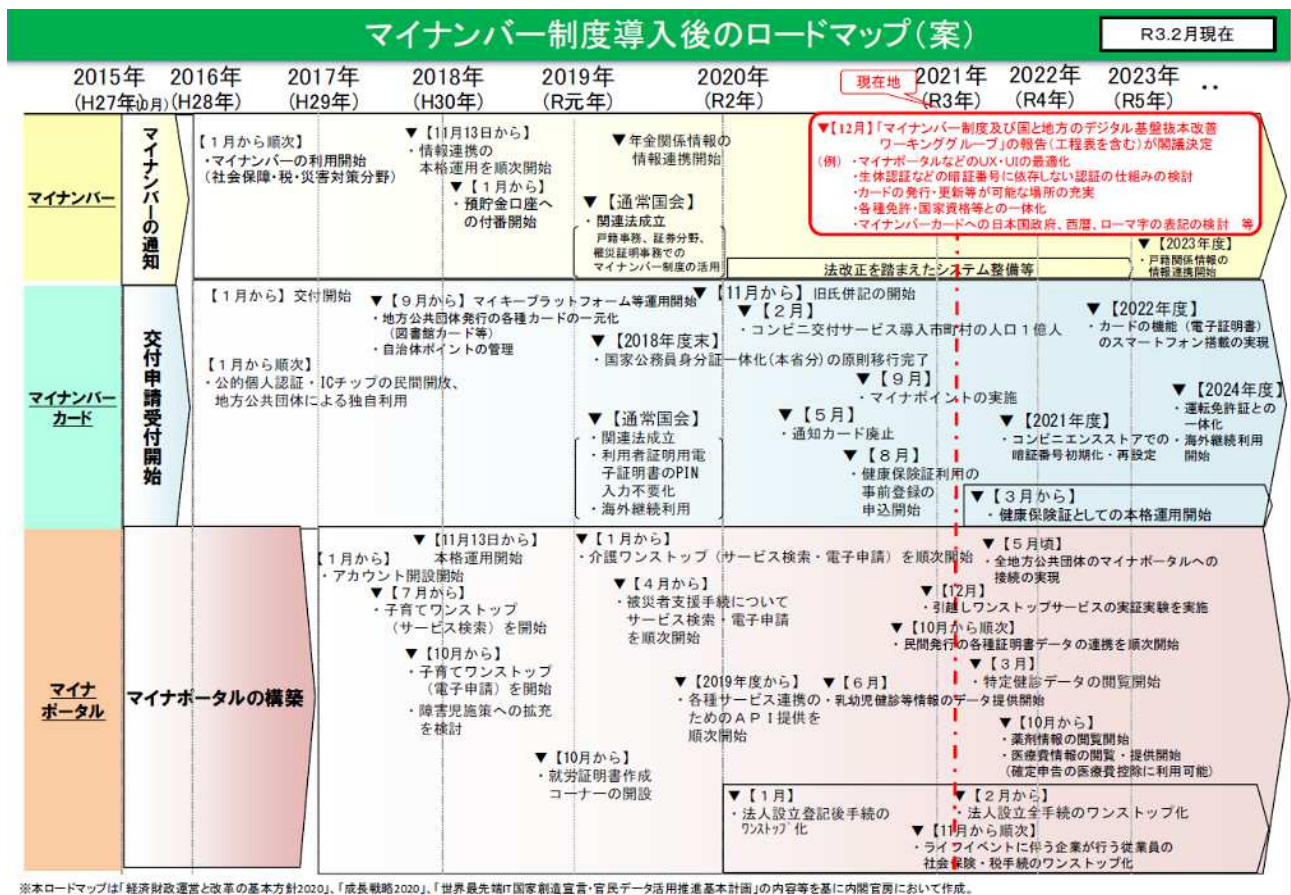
マイナンバー制度導入後のロードマップ（案）

R3.2月現在

2015年（H27年10月） 2016年（H28年） 2017年（H29年） 2018年（H30年） 2019年（R元年） 2020年（R2年） 現在地 2021年（R3年） 2022年（R4年） 2023年（R5年） ・・

マイナンバー

マイナンバーの通知

【１月から順次】
・マイナンバーの利用開始（社会保障・税・災害対策分野）

▼【11月13日から】
・情報連携の本格運用を順次開始

▼【１月から】
・預貯金口座への付番開始

▼年金関係情報の情報連携開始

▼【通常国会】
・関連法成立
戸籍事務、証券分野、確災証明事務でのマイナンバー制度の活用

法改正を踏まえたシステム整備等

▼【12月】「マイナンバー制度及び国と地方のデジタル基盤抜本改善ワーキンググループ」の報告（工程表を含む）が閣議決定
（例）・マイナポータルなどのUX・UIの最適化
・生体認証などの暗証番号に依存しない認証の仕組みの検討
・カードの発行・更新等が可能な場所の充実
・各種免許・国家資格等との一体化
・マイナンバーカードへの日本国政府、西暦、ローマ字の表記の検討 等

▼【2023年度】
・戸籍関係情報の情報連携開始

マイナンバーカード

交付申請受付開始

【１月から】交付開始

▼【９月から】マイキープラットフォーム等運用開始
・地方公共団体発行の各種カードの一元化（図書館カード等）
・自治体ポイントの管理

【１月から順次】
・公的個人認証・ICチップの民間開放、地方公共団体による独自利用

▼【11月から】旧氏併記の開始

▼【2018年度末】
・国家公務員身分証一体化（本省分）の原則移行完了

▼【２月】
・コンビニ交付サービス導入市町村の人口１億人

▼【９月】
・マイナポイントの実施

▼【５月】
・通知カード廃止

▼【通常国会】
・関連法成立
・利用者証明用電子証明書のPIN入力不要化
・海外継続利用

▼【８月】
・健康保険証利用の事前登録の申込開始

▼【2021年度】
・コンビニエンスストアでの暗証番号初期化・再設定

▼【2022年度】
・カードの機能（電子証明書）のスマートフォン搭載の実現

▼【2024年度】
・運転免許証との一体化
・海外継続利用開始

▼【３月から】
・健康保険証としての本格運用開始

マイナポータル

マイナポータルの構築

【１月から】
・アカウント開設開始

▼【11月13日から】
本格運用開始

▼【７月から】
・子育てワンストップ（サービス検索）を開始

▼【10月から】
・子育てワンストップ（電子申請）を開始
・障害児施策への拡充を検討

▼【１月から】
・介護ワンストップ（サービス検索・電子申請）を順次開始

▼【４月から】
・被災者支援手続についてサービス検索・電子申請を順次開始

▼【10月から】
・就労証明書作成コーナーの開設

▼【2019年度から】
・各種サービス連携のためのＡＰＩ提供を順次開始

▼【６月】
・乳幼児健診等情報のデータ提供開始

▼【５月頃】
・全地方公共団体のマイナポータルへの接続の実現

▼【12月】
・引越しワンストップサービスの実証実験を実施

▼【10月から順次】
・民間発行の各種証明書データの連携を順次開始

▼【３月】
・特定健診データの閲覧開始

▼【10月から】
・薬剤情報の閲覧開始
・医療費情報の閲覧・提供開始（確定申告の医療費控除に利用可能）

▼【１月】
・法人設立登記後手続のワンストップ化

▼【２月から】
・法人設立全手続のワンストップ化

▼【11月から順次】
・ライフイベントに伴う企業が行う従業員の社会保険・税手続のワンストップ化

※本ロードマップは「経済財政運営と改革の基本方針2020」、「成長戦略2020」、「世界最先端IT国家創造宣言・官民データ活用推進基本計画」の内容等を基に内閣官房において作成。